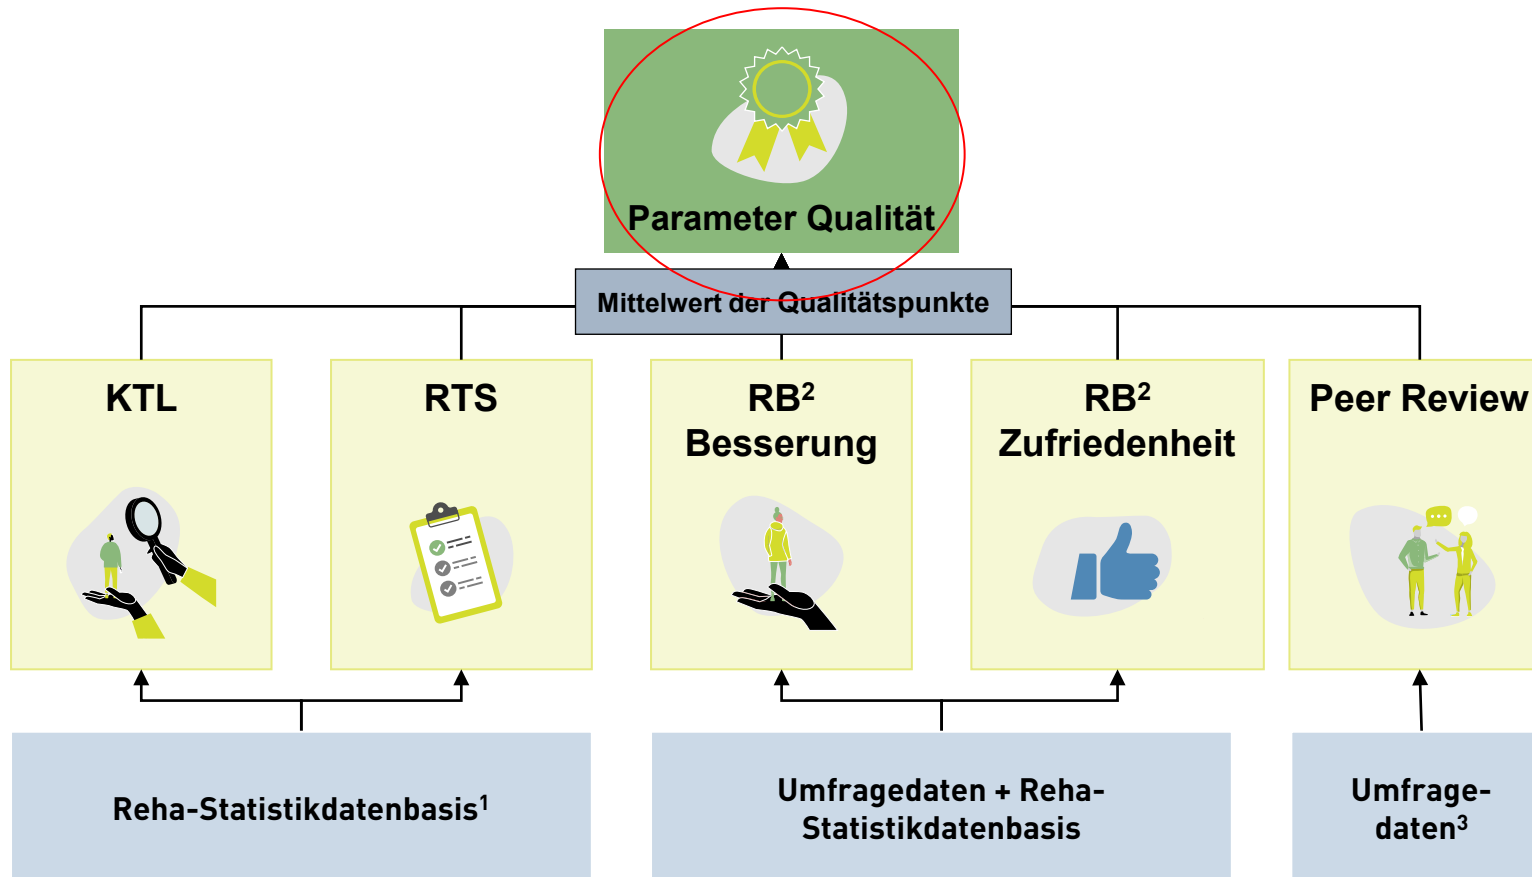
Parameter Qualität

Mittelwert der Qualitätspunkte

KTL

RTS

RB$^2$ Besserung

RB$^2$ Zufriedenheit

Peer Review

Reha-Statistikdatenbasis$^1$

Umfragedaten + Reha-Statistikdatenbasis

Umfragedaten$^3$